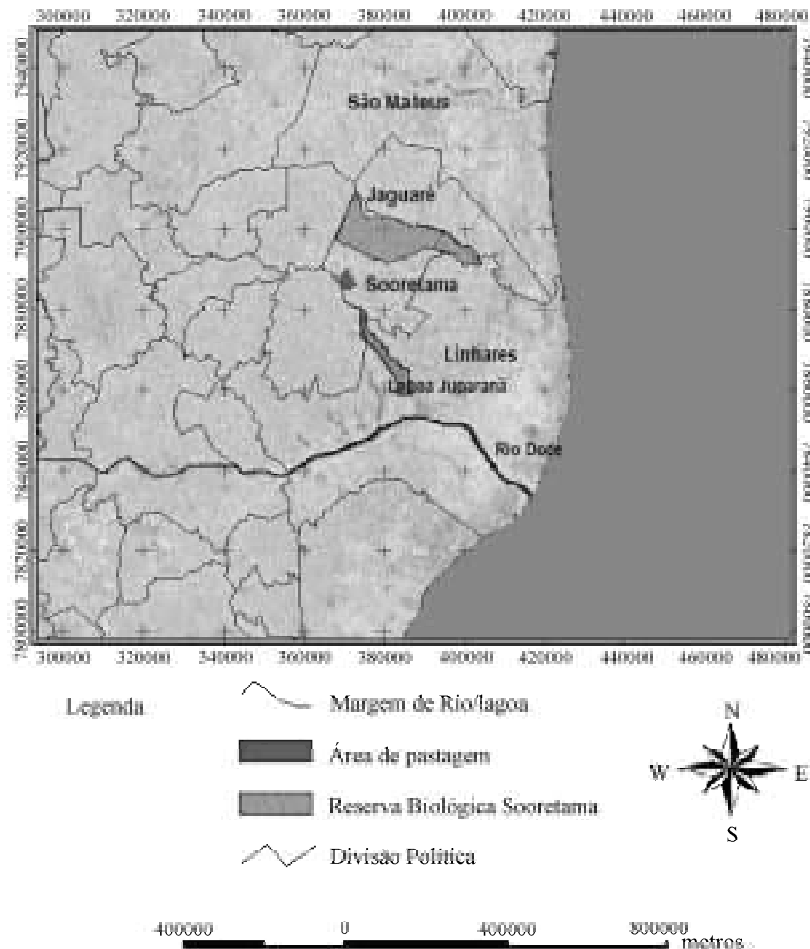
300000 320000 340000 360000 380000 400000 420000 440000 460000 480000

7940000 7920000 7900000 7880000 7860000 7840000 7820000 7800000

São Mateus

Jaguaré

Sooretama

Linhares

Lagoa Juparanã

Rio Doce

300000 320000 340000 360000 380000 400000 420000 440000 460000 480000

Legenda

Margem de Rio/lagoa

Área de pastagem

Reserva Biológica Sooretama

Divisão Política

N

W

E

S

400000 0 400000 800000 metros